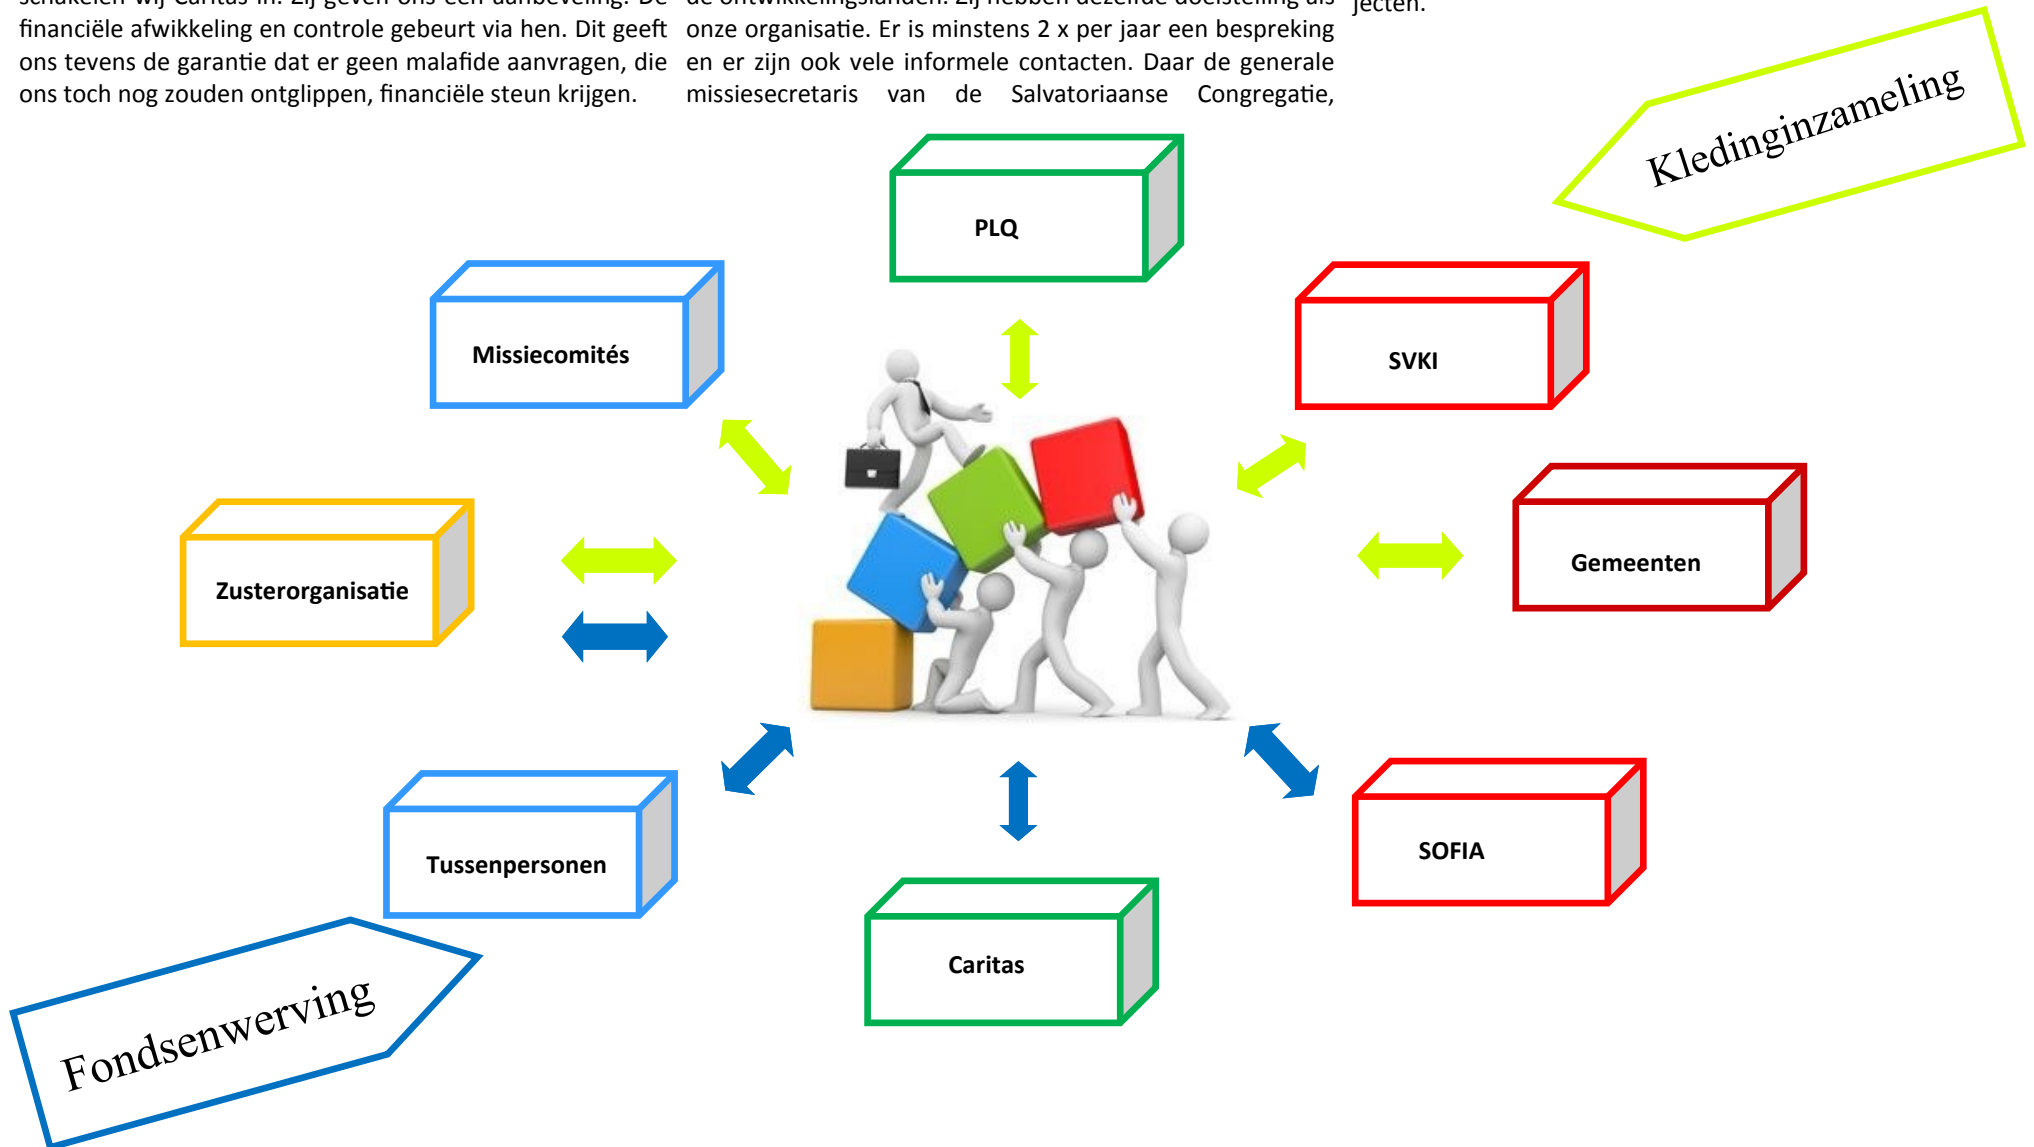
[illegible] financiële afwikkeling en controle gebeurt via hen. Dit geeft ons tevens de garantie dat er geen malafide aanvragen, die ons toch nog zouden ontglippen, financiële steun krijgen.

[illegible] onze organisatie. Er is minstens 2 x per jaar een bespreking en er zijn ook vele informele contacten. Daar de generale missiesecretaris van de Salvatoriaanse Congregatie,

jecten.

Kledinginzameling

PLQ

Missiecomités

SVKI

Zusterorganisatie

Gemeenten

Tussenpersonen

SOFIA

Caritas

Fondsenwerving